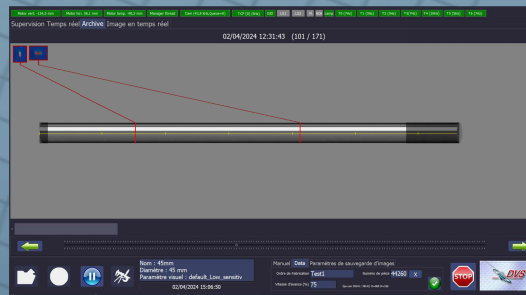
Moteur vert. 124,3 mm | Moteur hor. 36,1 mm | Moteur lamp. 60,3 mm | Manager Rinsed | Cam VKLX 0(4.0)mm(+0) | TCP (4) (0m) | 335 | 135 | 150 | 0 | 408 | zone | T5 (%) | T1 (%) | T2 (%) | T3 (%) | T4 (%) | T5 (%) | T6 (%)

Supervision Temps réel Archive Image en temps réel

02/04/2024 12:31:43 (101 / 171)

Nom : 45mm
Diamètre : 45 mm
Paramètre visuel : default_Low_sensitiv

02/04/2024 15:06:50

Manuel Data Paramètres de sauvegarde d'images

Ordre de Fabrication Test1

Numéro de pièce 44260 X

Vitesse d'avance (%) 75

STOP

DVS